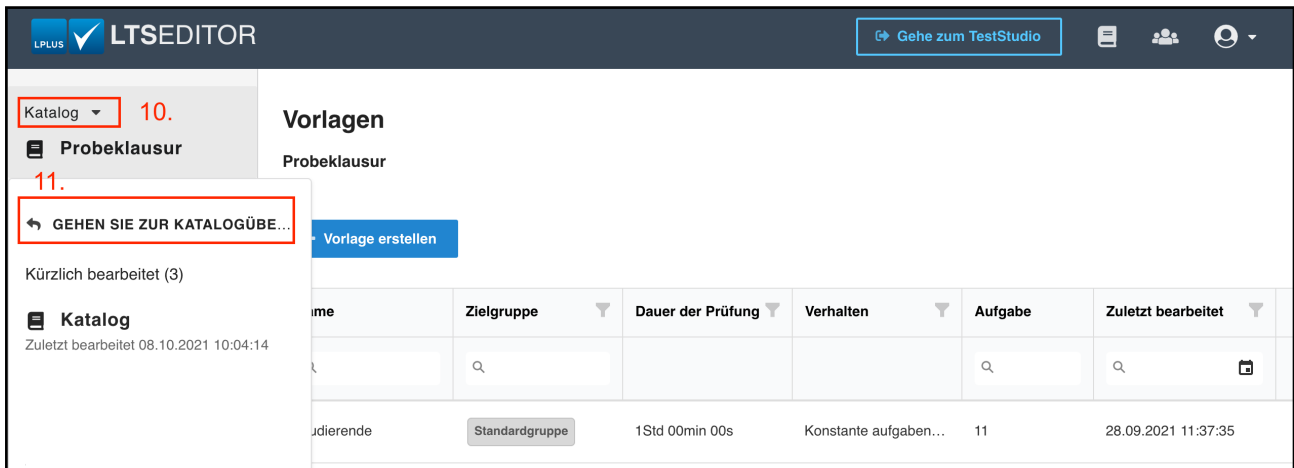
LPLUS LTSEDITOR

Gehe zum TestStudio

Katalog 10.

Probeklausur

11.

GEHEN SIE ZUR KATALOGÜBE...

Kürzlich bearbeitet (3)

Katalog
Zuletzt bearbeitet 08.10.2021 10:04:14

Vorlagen

Probeklausur

Vorlage erstellen

| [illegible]me | Zielgruppe | Dauer der Prüfung | Verhalten | Aufgabe | Zuletzt bearbeitet |
|---|---|---|---|---|---|
| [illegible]udierende | Standardgruppe | 1Std 00min 00s | Konstante aufgaben... | 11 | 28.09.2021 11:37:35 |